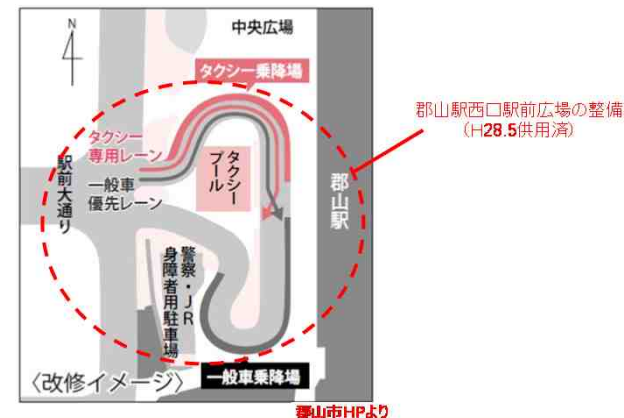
N

中央広場

タクシー乗降場

タクシー専用レーン

駅前大通り

一般車優先レーン

タクシープール

警察・JR身障者用駐車場

郡山駅

郡山駅西口駅前広場の整備
（H28.5供用済）

〈改修イメージ〉

一般車乗降場

郡山市HPより